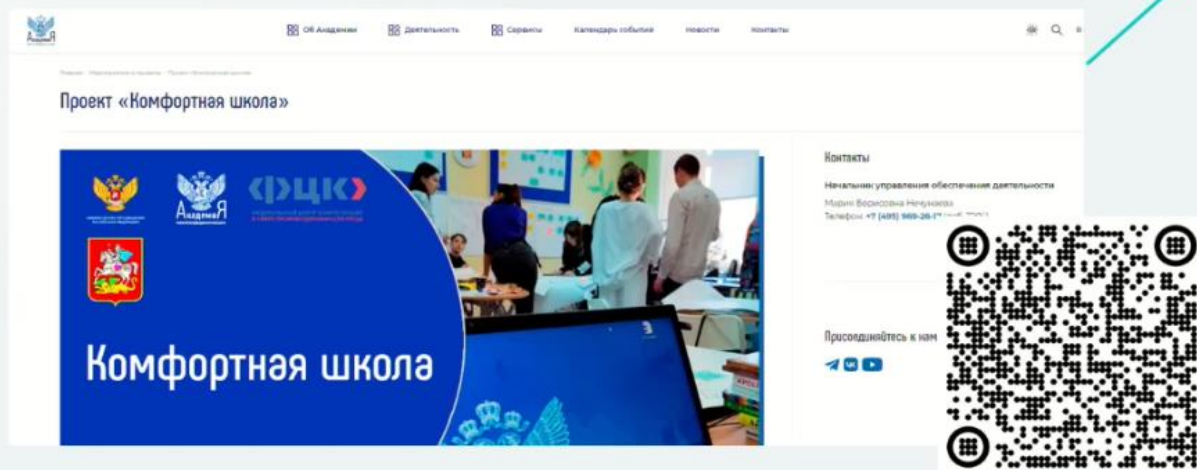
Об Академии Деятельность Сервисы Календарь событий Новости Контакты

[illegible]

Проект «Комфортная школа»

Академия

ФЦК

Комфортная школа

Контакты

Начальник управления обеспечения деятельности

Мария Борисовна Нечунаева

Телефон: +7 (495) 969-26-17 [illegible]

Присоединяйтесь к нам